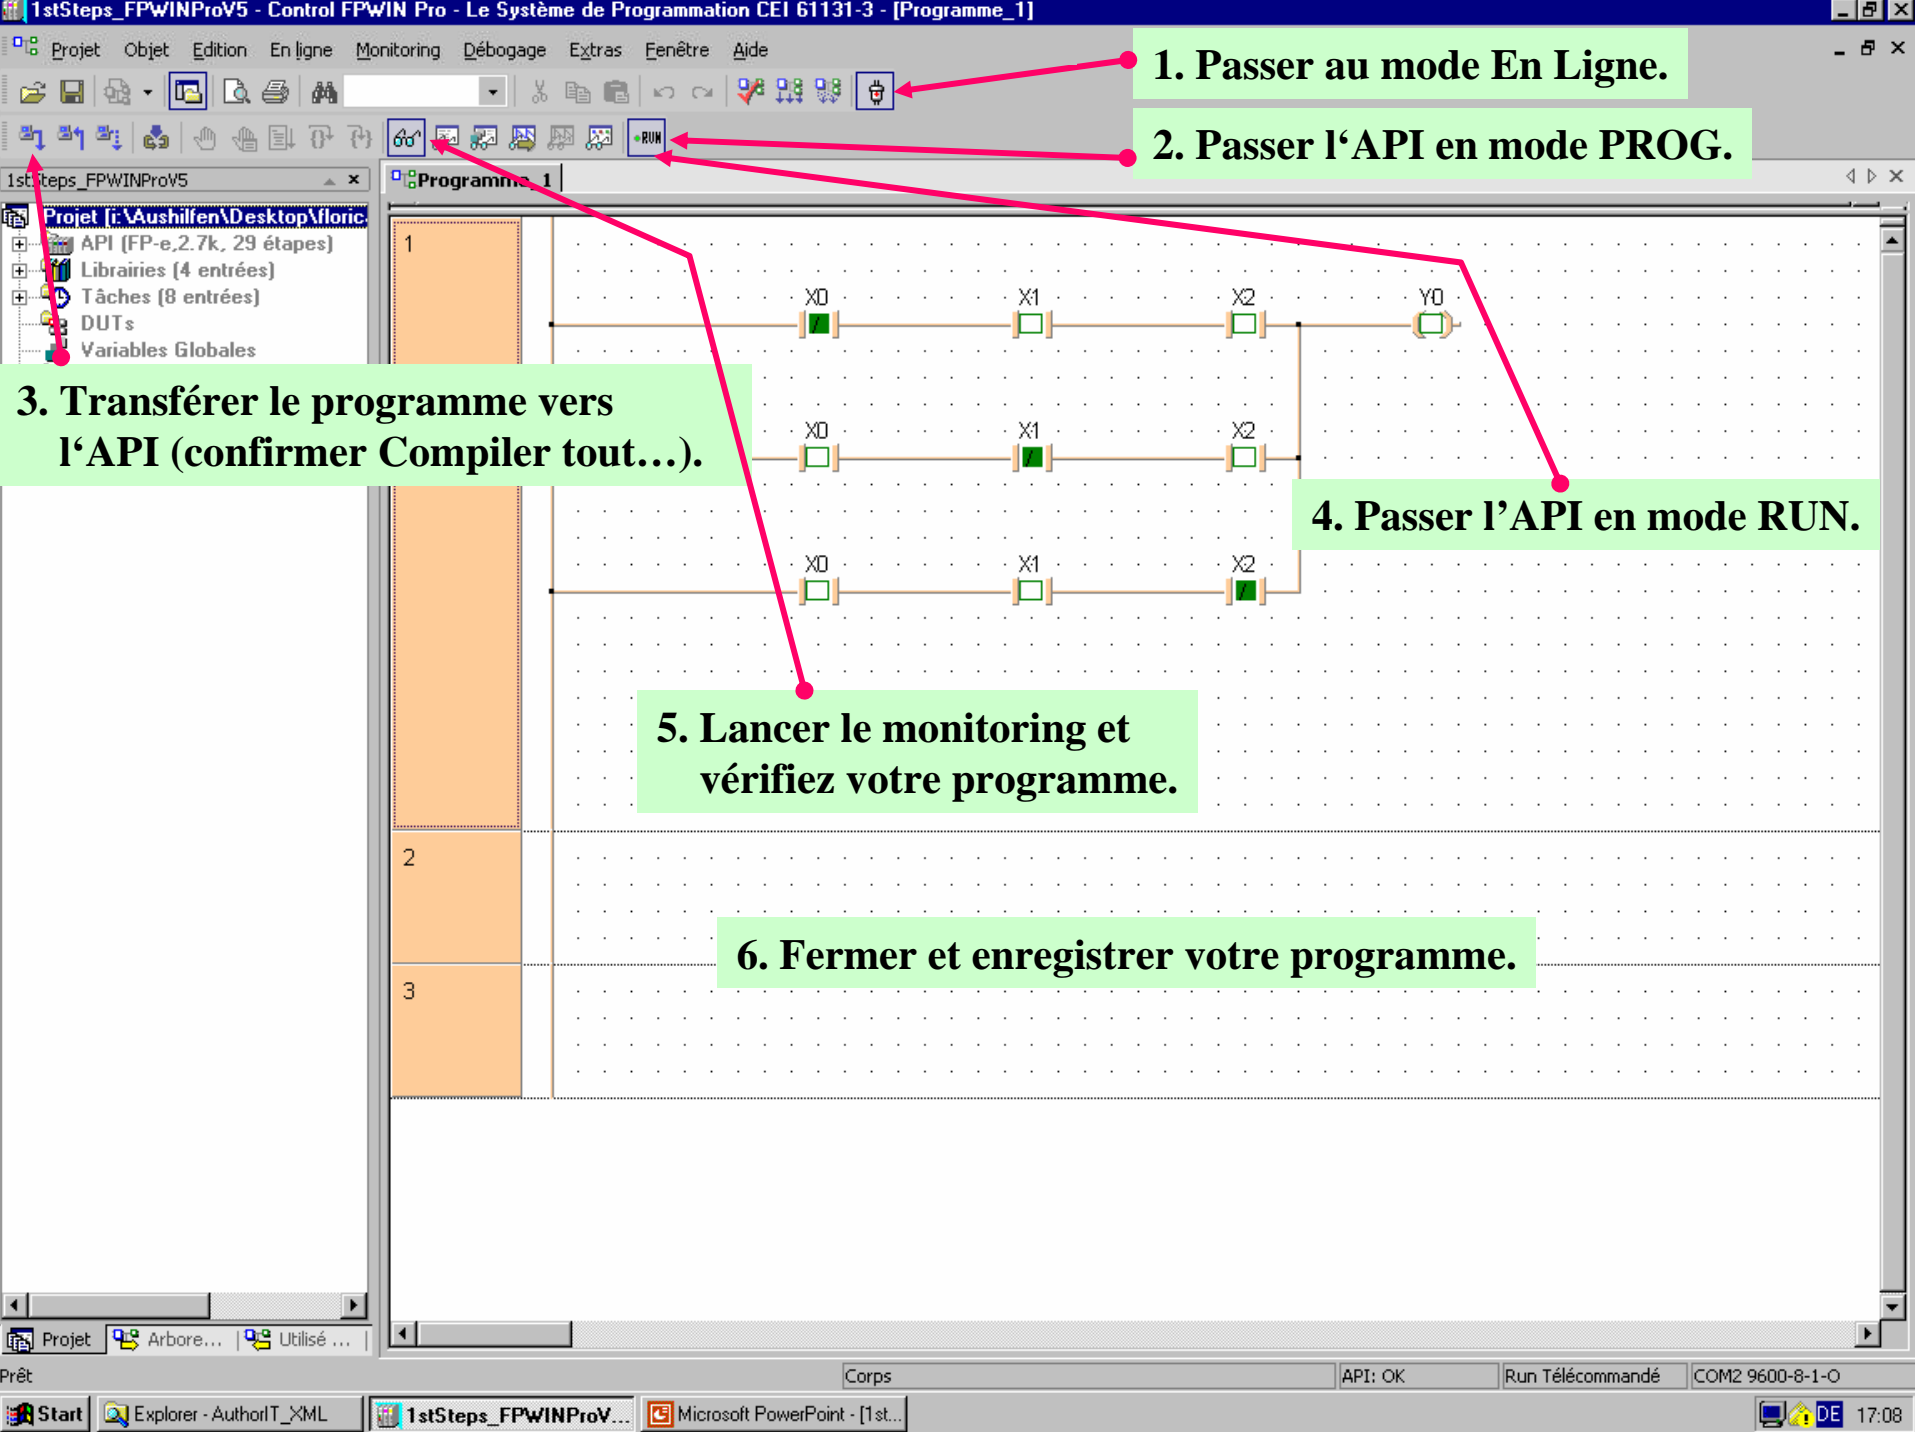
1stSteps_FPWINProV5 - Control FPWIN Pro - Le Système de Programmation CEI 61131-3 - [Programme_1]

Projet Objet Edition En ligne Monitoring Débogage Extras Fenêtre Aide

1. Passer au mode En Ligne.

2. Passer l'API en mode PROG.

1stSteps_FPWINProV5

Programme_1

Projet [i:\Aushilfen\Desktop\floric

API (FP-e,2.7k, 29 étapes)

Librairies (4 entrées)

Tâches (8 entrées)

DUTs

Variables Globales

3. Transférer le programme vers l'API (confirmer Compiler tout…).

4. Passer l'API en mode RUN.

1

X0 X1 X2 Y0

X0 X1 X2

X0 X1 X2

5. Lancer le monitoring et vérifiez votre programme.

2

3

6. Fermer et enregistrer votre programme.

Projet Arbore… Utilisé …

Prêt Corps API: OK Run Télécommandé COM2 9600-8-1-O

Start Explorer - AuthorIT_XML 1stSteps_FPWINProV… Microsoft PowerPoint - [1st… DE 17:08